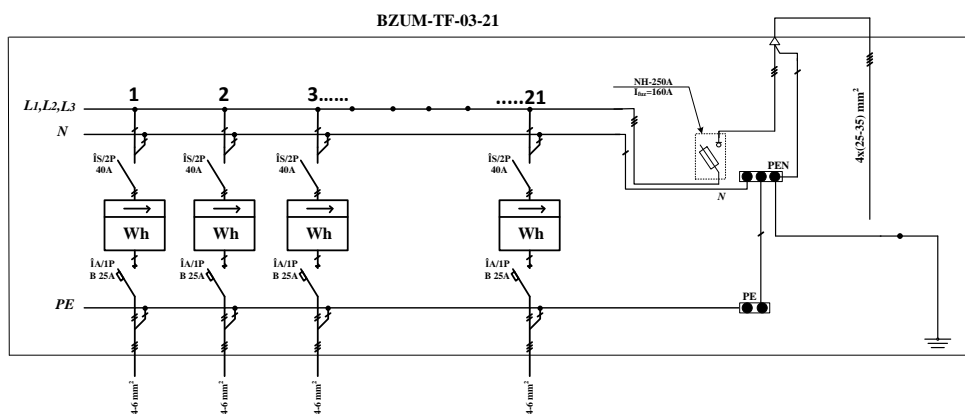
BZUM-TF-03-21

L1,L2,L3

N

1

2

3......

.....21

NH-250A
$I_{fuz}$=160A

4x(25-35) mm²

ÎS/2P
40A

ÎS/2P
40A

ÎS/2P
40A

ÎS/2P
40A

PEN

N

Wh

Wh

Wh

Wh

ÎA/1P
B 25A

ÎA/1P
B 25A

ÎA/1P
B 25A

ÎA/1P
B 25A

PE

PE

4-6 mm²

4-6 mm²

4-6 mm²

4-6 mm²